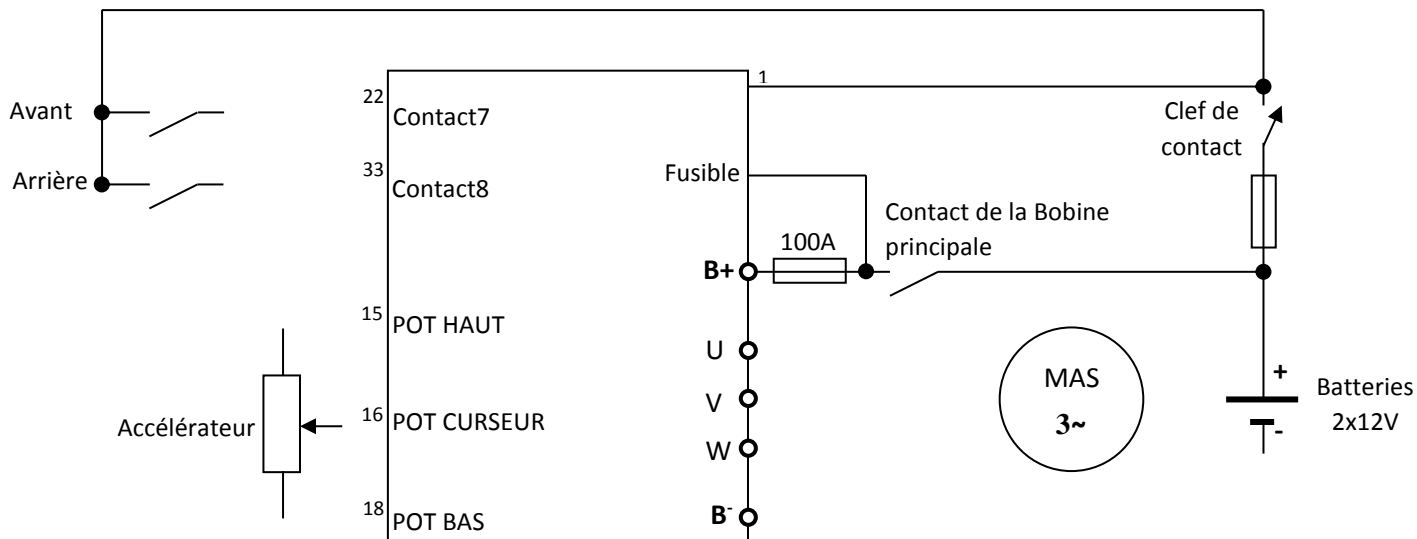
Avant

Arrière

22 Contact7

33 Contact8

1

Clef de contact

Fusible

Contact de la Bobine principale

100A

B+

15 POT HAUT

U

V

W

$B^-$

MAS
3~

+

-

Batteries
2x12V

Accélérateur

16 POT CURSEUR

18 POT BAS